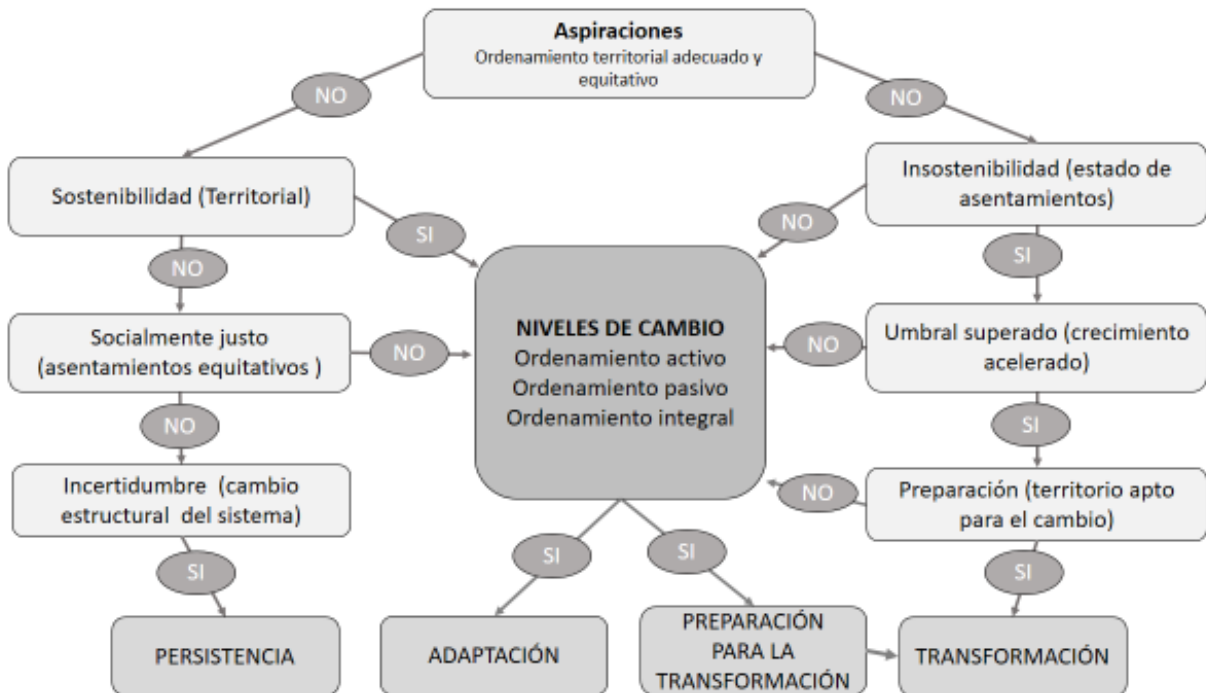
Aspiraciones
Ordenamiento territorial adecuado y equitativo

NO

NO

Sostenibilidad (Territorial)

Insostenibilidad (estado de asentamientos)

SI

NO

NO

SI

NIVELES DE CAMBIO
Ordenamiento activo
Ordenamiento pasivo
Ordenamiento integral

Socialmente justo (asentamientos equitativos )

NO

NO

Umbral superado (crecimiento acelerado)

NO

SI

Incertidumbre (cambio estructural del sistema)

NO

Preparación (territorio apto para el cambio)

SI

SI

SI

SI

PERSISTENCIA

ADAPTACIÓN

PREPARACIÓN PARA LA TRANSFORMACIÓN

TRANSFORMACIÓN